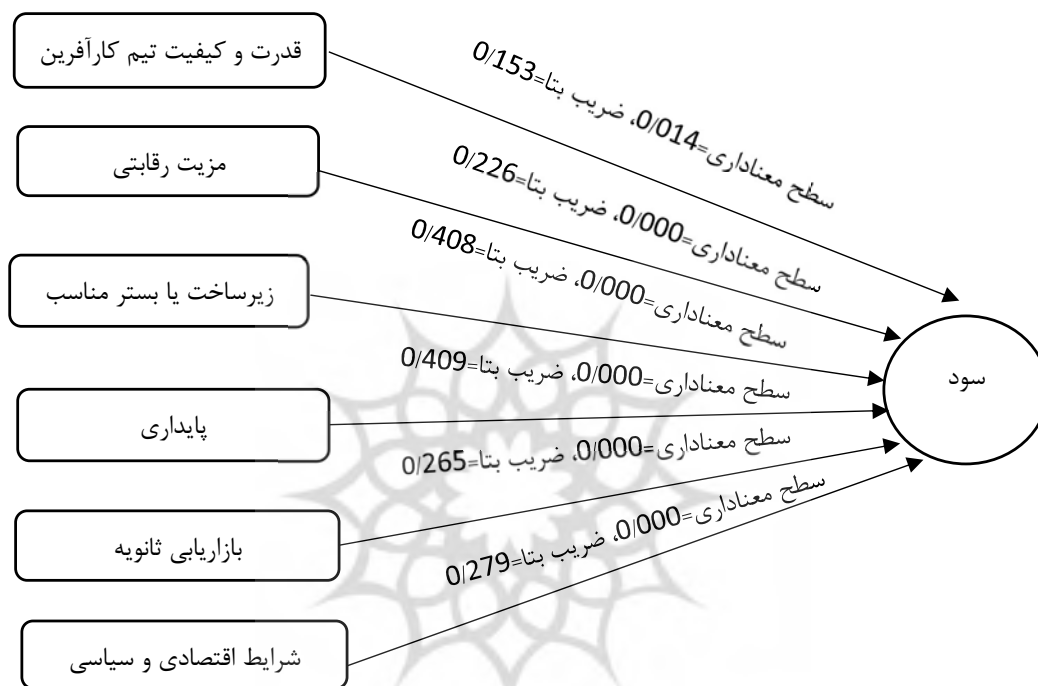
قدرت و کیفیت تیم کارآفرین

سطح معناداری=0/014، ضریب بتا=0/153

مزیت رقابتی

سطح معناداری=0/000، ضریب بتا=0/226

زیرساخت یا بستر مناسب

سطح معناداری=0/000، ضریب بتا=0/408

سطح معناداری=0/000، ضریب بتا=0/409

سود

پایداری

سطح معناداری=0/000، ضریب بتا=0/265

بازاریابی ثانویه

سطح معناداری=0/000، ضریب بتا=0/279

شرایط اقتصادی و سیاسی